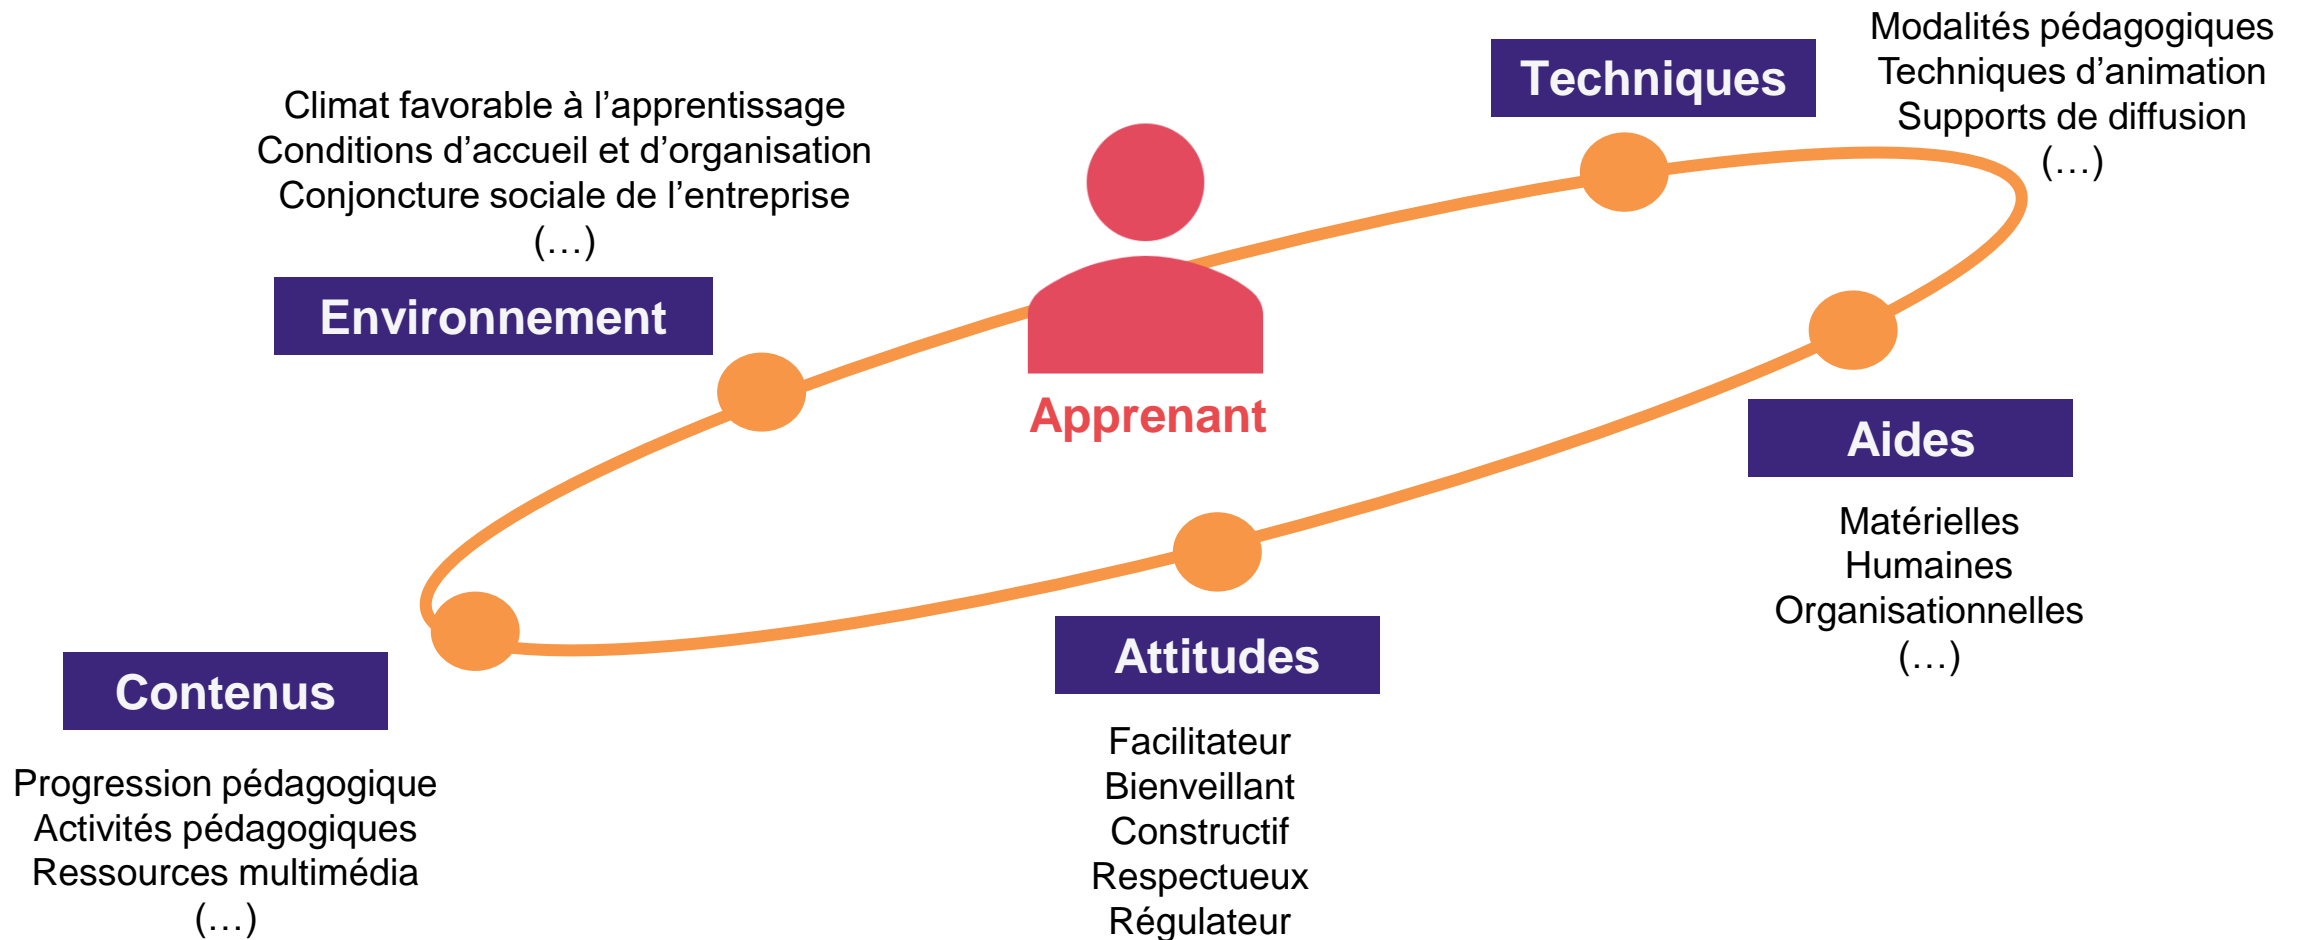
Climat favorable à l’apprentissage
Conditions d’accueil et d’organisation
Conjoncture sociale de l’entreprise
(…)

Environnement

Apprenant

Techniques

Modalités pédagogiques
Techniques d’animation
Supports de diffusion
(…)

Aides

Matérielles
Humaines
Organisationnelles
(…)

Contenus

Progression pédagogique
Activités pédagogiques
Ressources multimédia
(…)

Attitudes

Facilitateur
Bienveillant
Constructif
Respectueux
Régulateur